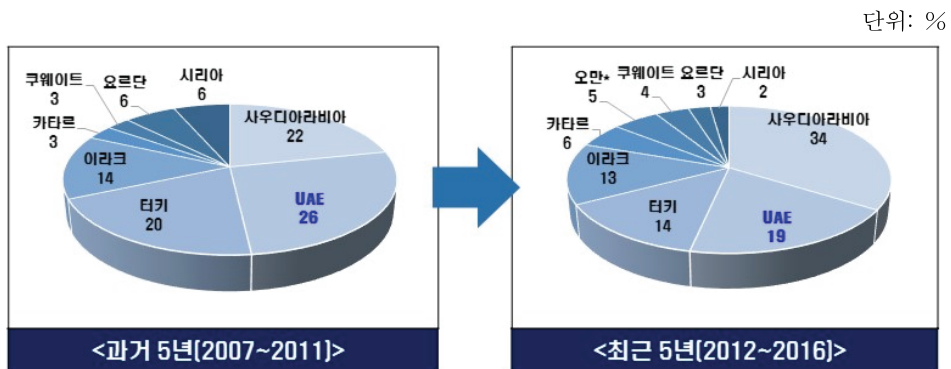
단위: %

쿠웨이트
3
요르단
6
시리아
6
카타르
3
사우디아라비아
22
이라크
14
UAE
26
터키
20

<과거 5년(2007~2011)>

오만*
5
쿠웨이트
4
요르단
3
시리아
2
카타르
6
사우디아라비아
34
이라크
13
터키
14
UAE
19

<최근 5년(2012~2016)>